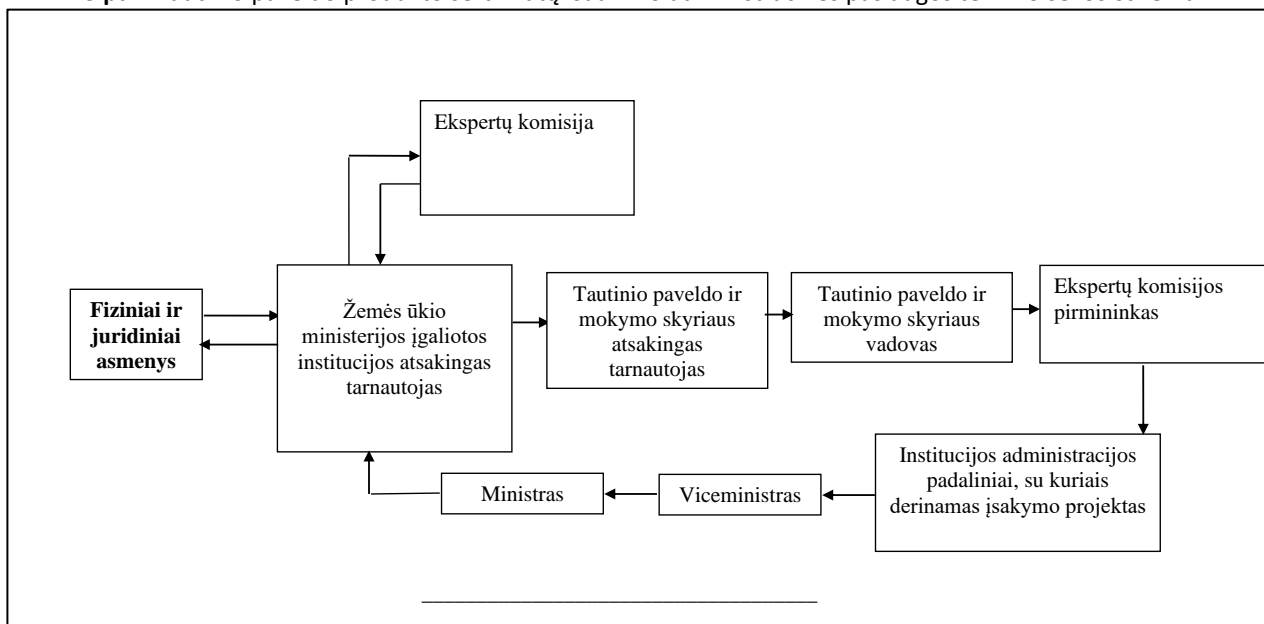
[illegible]

Ekspertų komisija

Fiziniai ir juridiniai asmenys

Žemės ūkio ministerijos įgaliotos institucijos atsakingas tarnautojas

Tautinio paveldo ir mokymo skyriaus atsakingas tarnautojas

Tautinio paveldo ir mokymo skyriaus vadovas

Ekspertų komisijos pirmininkas

Institucijos administracijos padaliniai, su kuriais derinamas įsakymo projektas

Viceministras

Ministras

_______________________________